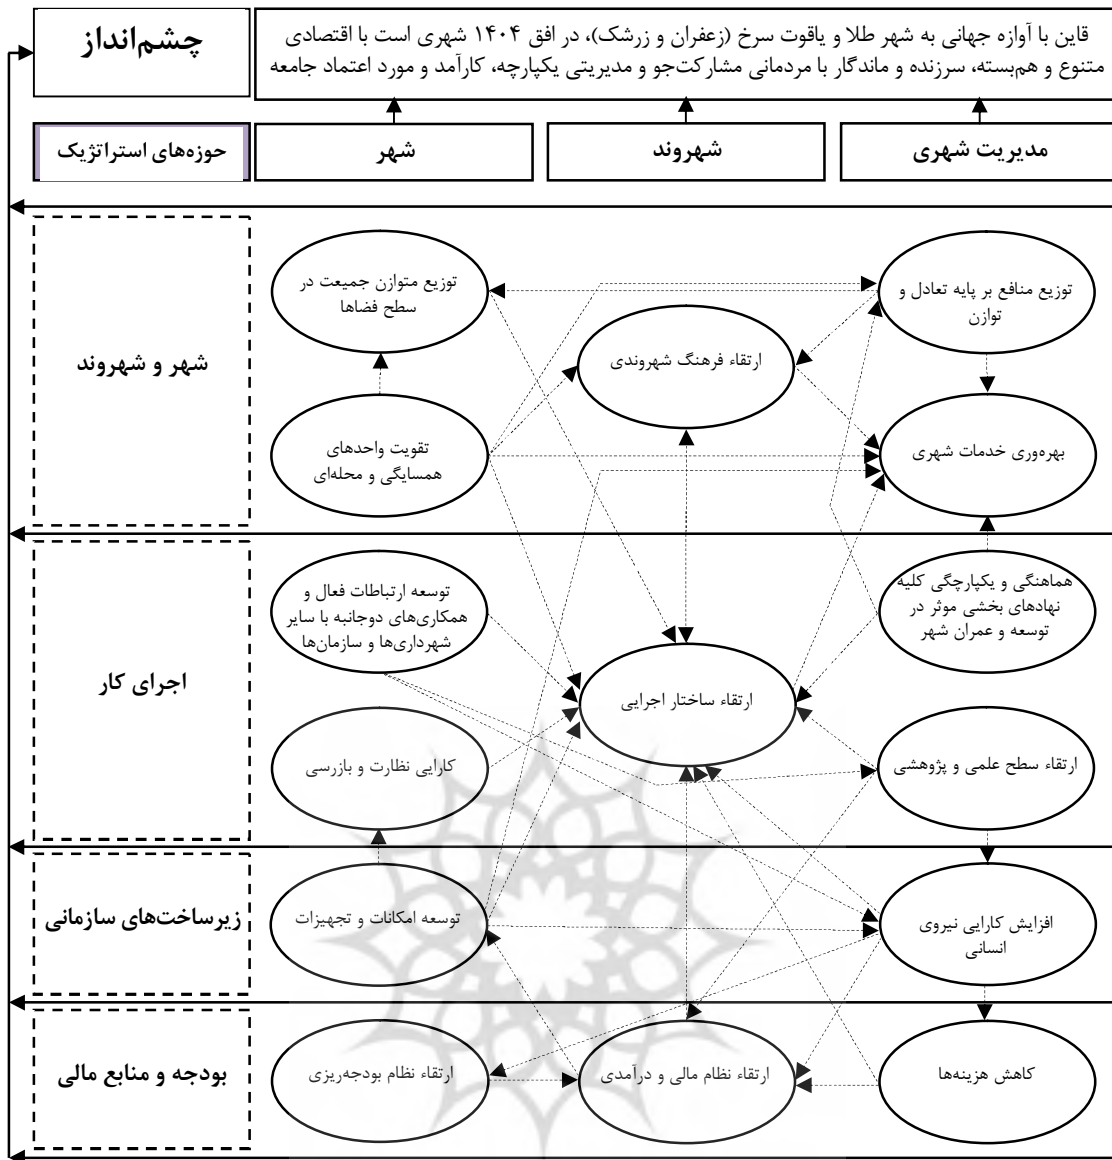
چشم‌انداز

قاین با آوازه جهانی به شهر طلا و یاقوت سرخ (زعفران و زرشک)، در افق ۱۴۰۴ شهری است با اقتصادی متنوع و هم‌بسته، سرزنده و ماندگار با مردمانی مشارکت‌جو و مدیریتی یکپارچه، کارآمد و مورد اعتماد جامعه

حوزه‌های استراتژیک | شهر | شهروند | مدیریت شهری

شهر و شهروند

توزیع متوازن جمعیت در سطح فضاها

توزیع منابع بر پایه تعادل و توازن

ارتقاء فرهنگ شهروندی

تقویت واحدهای همسایگی و محله‌ای

بهره‌وری خدمات شهری

اجرای کار

توسعه ارتباطات فعال و همکاری‌های دوجانبه با سایر شهرداری‌ها و سازمان‌ها

هماهنگی و یکپارچگی کلیه نهادهای بخشی موثر در توسعه و عمران شهر

ارتقاء ساختار اجرایی

کارایی نظارت و بازرسی

ارتقاء سطح علمی و پژوهشی

زیرساخت‌های سازمانی

توسعه امکانات و تجهیزات

افزایش کارایی نیروی انسانی

بودجه و منابع مالی

ارتقاء نظام بودجه‌ریزی

ارتقاء نظام مالی و درآمدی

کاهش هزینه‌ها